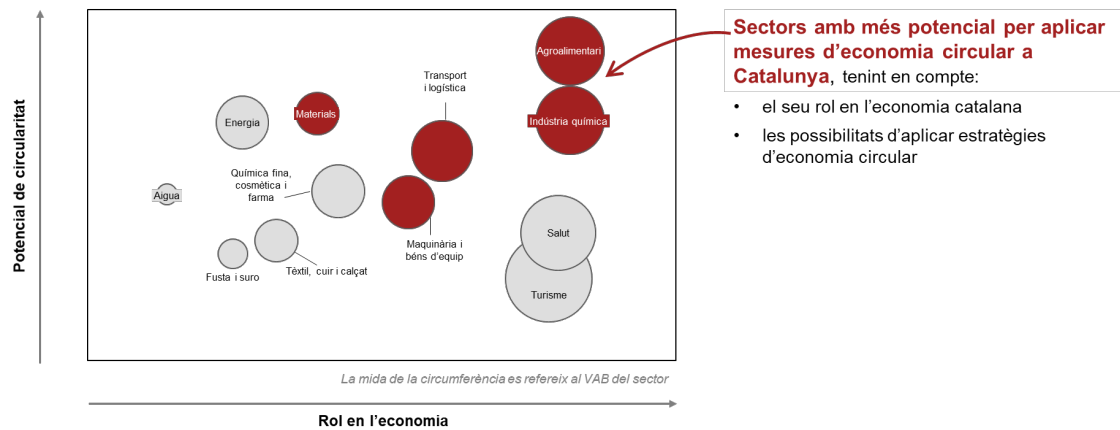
Potencial de circularitat

Agroalimentari

Transport i logística

Energia

Materials

Indústria química

Química fina, cosmètica i farma

Aigua

Fusta i suro

Tèxtil, cuir i calçat

Maquinària i béns d'equip

Salut

Turisme

La mida de la circumferència es refereix al VAB del sector

Rol en l'economia

Sectors amb més potencial per aplicar mesures d'economia circular a Catalunya, tenint en compte:

• el seu rol en l'economia catalana

• les possibilitats d'aplicar estratègies d'economia circular